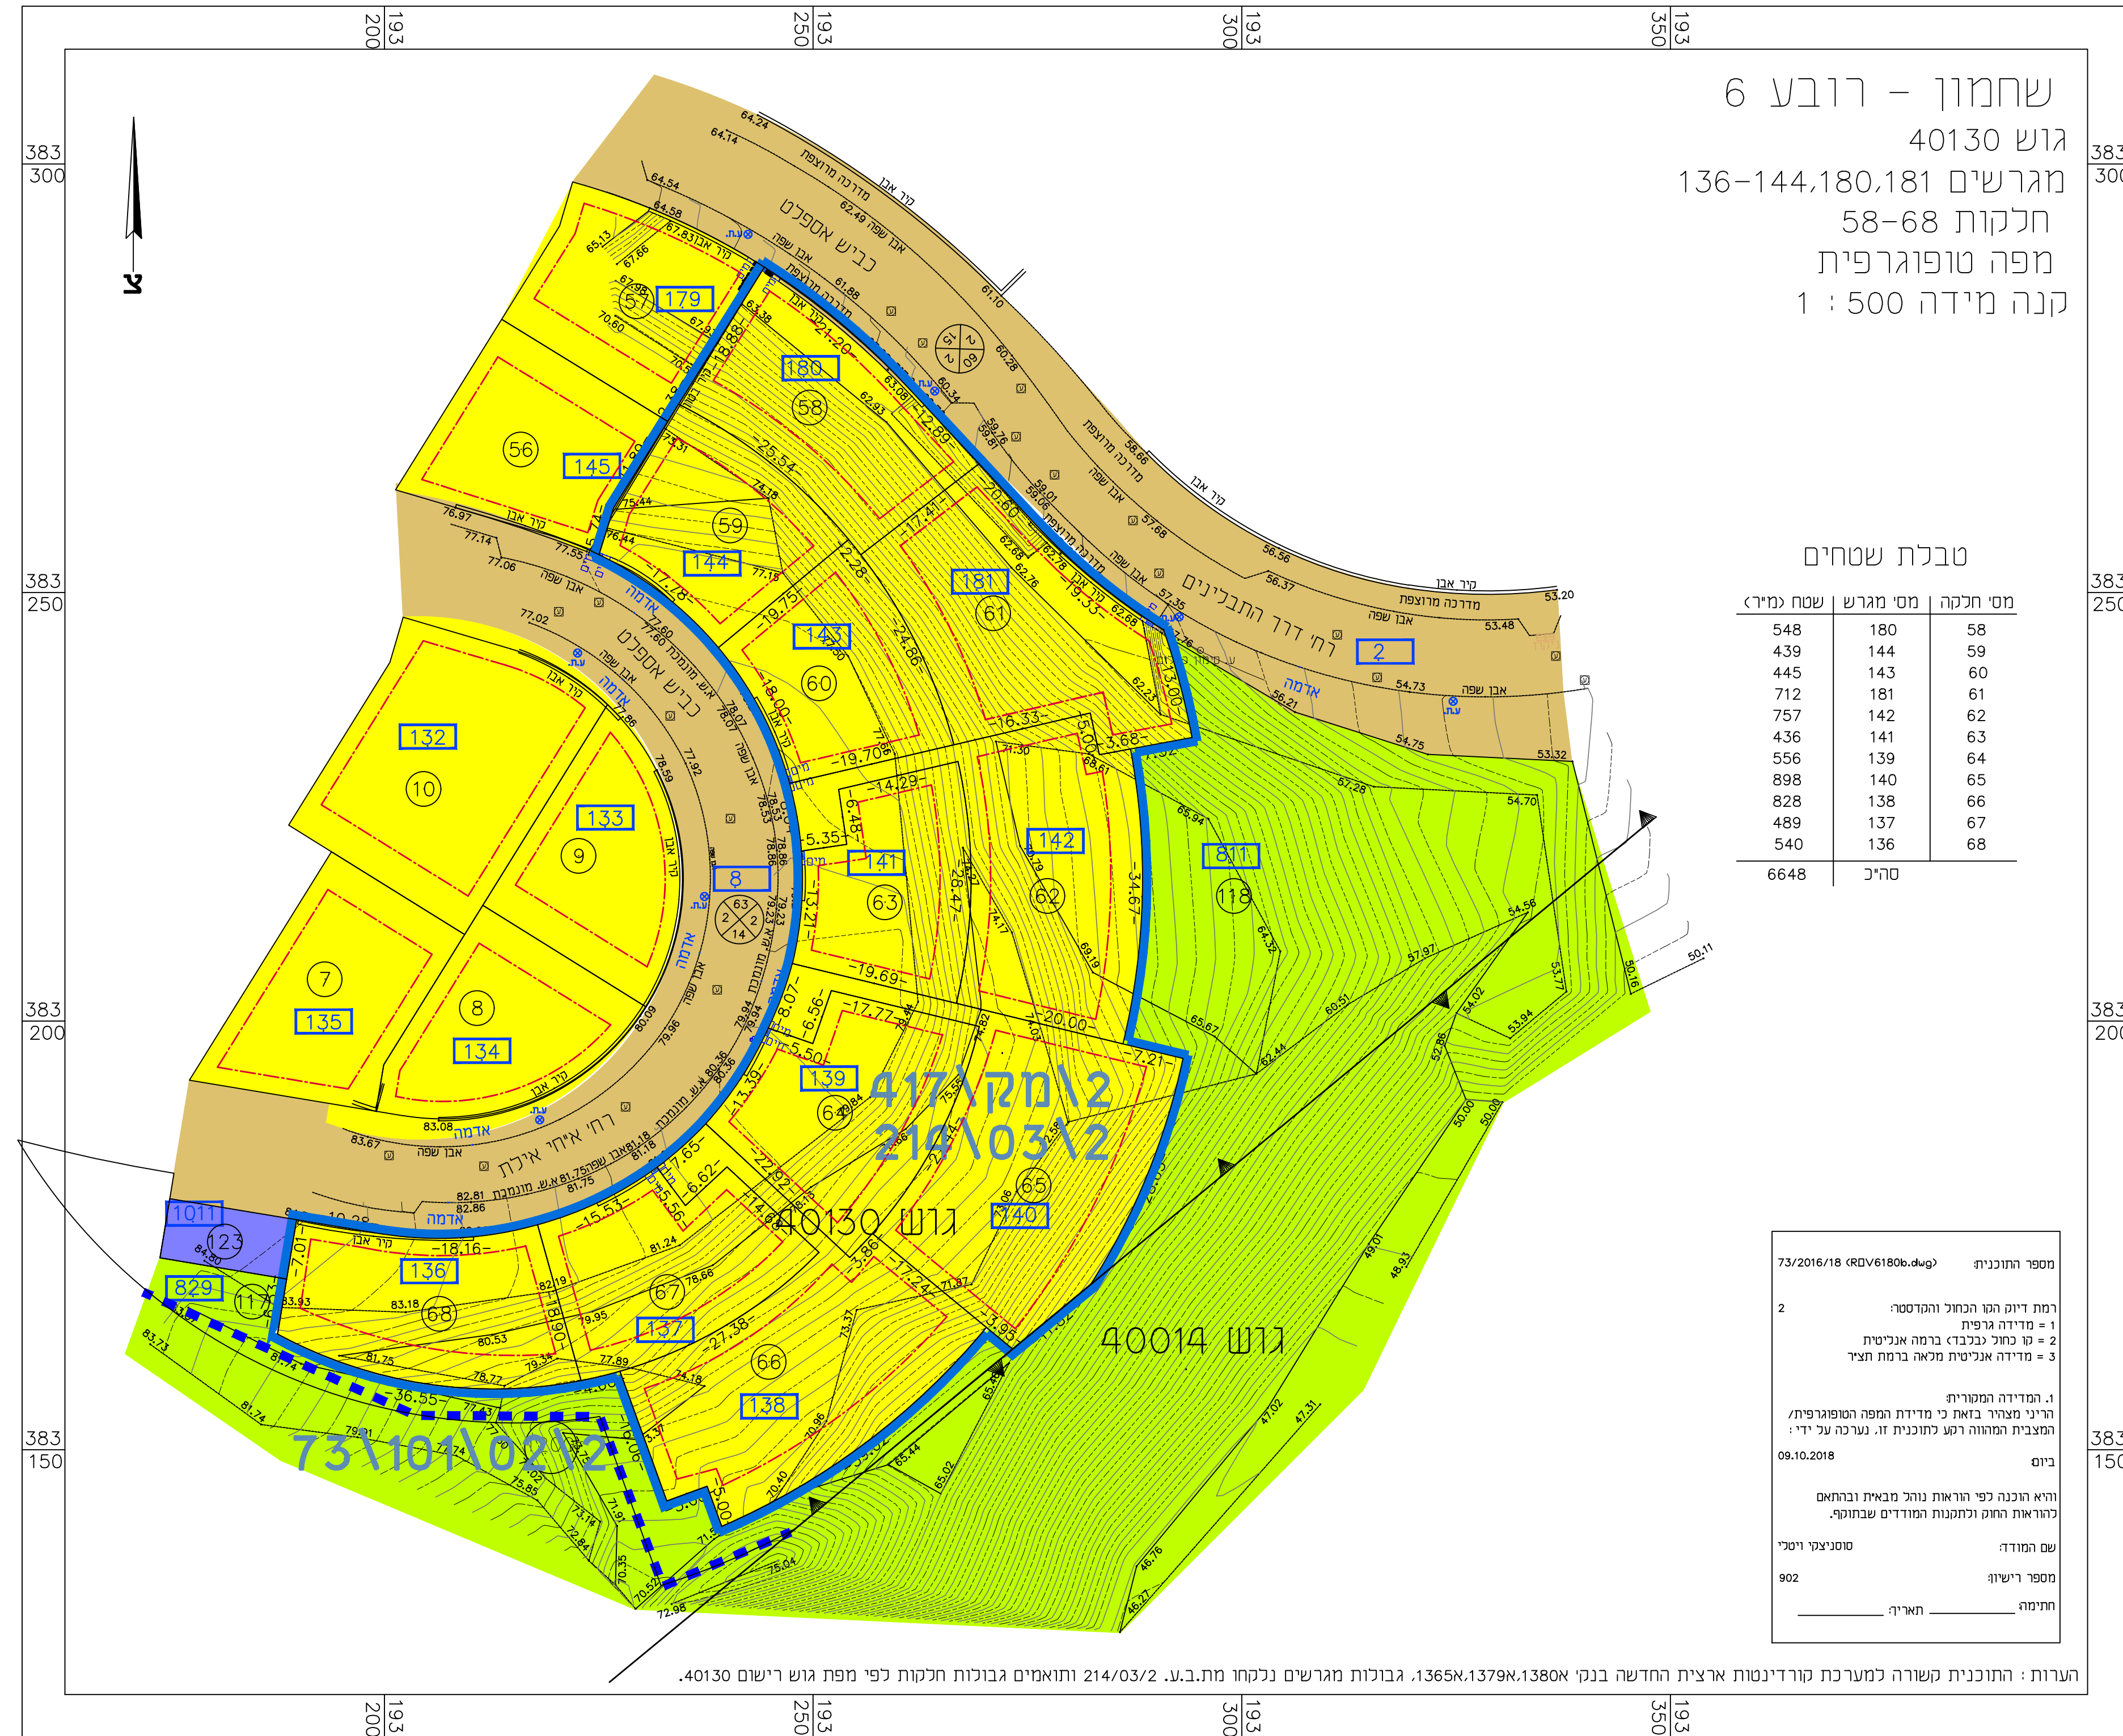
193 200
193 250
193 300
193 350

383 300
383 250
383 200
383 150

צ

שחמון - רובע 6
גוש 40130
מגרשים 136-144,180,181
חלקות 58-68
מפה טופוגרפית
קנה מידה 500 : 1

טבלת שטחים

| מס' חלקה | מס' מגרש | שטח (מ"ר) |
|---|---|---|
| 58 | 180 | 548 |
| 59 | 144 | 439 |
| 60 | 143 | 445 |
| 61 | 181 | 712 |
| 62 | 142 | 757 |
| 63 | 141 | 436 |
| 64 | 139 | 556 |
| 65 | 140 | 898 |
| 66 | 138 | 828 |
| 67 | 137 | 489 |
| 68 | 136 | 540 |
| | סה"כ | 6648 |

כביש אספלט
רח' דרך התבלינים
רח' איזי אילת
מדרכה מרוצפת
קיר אבן
אבן שפה
אדמה

417\מק\2
214\03\2
73\101\02\2
גוש 40130
גוש 40014

179 57
180 58
145 56
144 59
143 60
181 61
142 62
141 63
139 64
140 65
138 66
137 67
136 68
132 10
133 9
134 8
135 7
811 118
829 117
1011 123
2
8

מספר התוכנית: 73/2016/18 (RDV6180b.dwg)

רמת דיוק הקו הכחול והקדסטר: 2
1 = מדידה גרפית
2 = קו כחול (בלבד) ברמה אנליטית
3 = מדידה אנליטית מלאה ברמת תצ"ר

1. המדידה המקורית:
הריני מצהיר בזאת כי מדידת המפה הטופוגרפית/ המצבית המהווה רקע לתוכנית זו, נערכה על ידי :
ביום 09.10.2018
והיא הוכנה לפי הוראות נוהל מבאית ובהתאם להוראות החוק ולתקנות המודדים שבתוקף.

שם המודד: סוסניצקי ויטלי
מספר רישיון: 902
חתימה: __________ תאריך: __________

הערות : התוכנית קשורה למערכת קורדינטות ארצית החדשה בנקי א1365,א1379,א1380, גבולות מגרשים נלקחו מת.ב.ע. 214/03/2 ותואמים גבולות חלקות לפי מפת גוש רישום 40130.